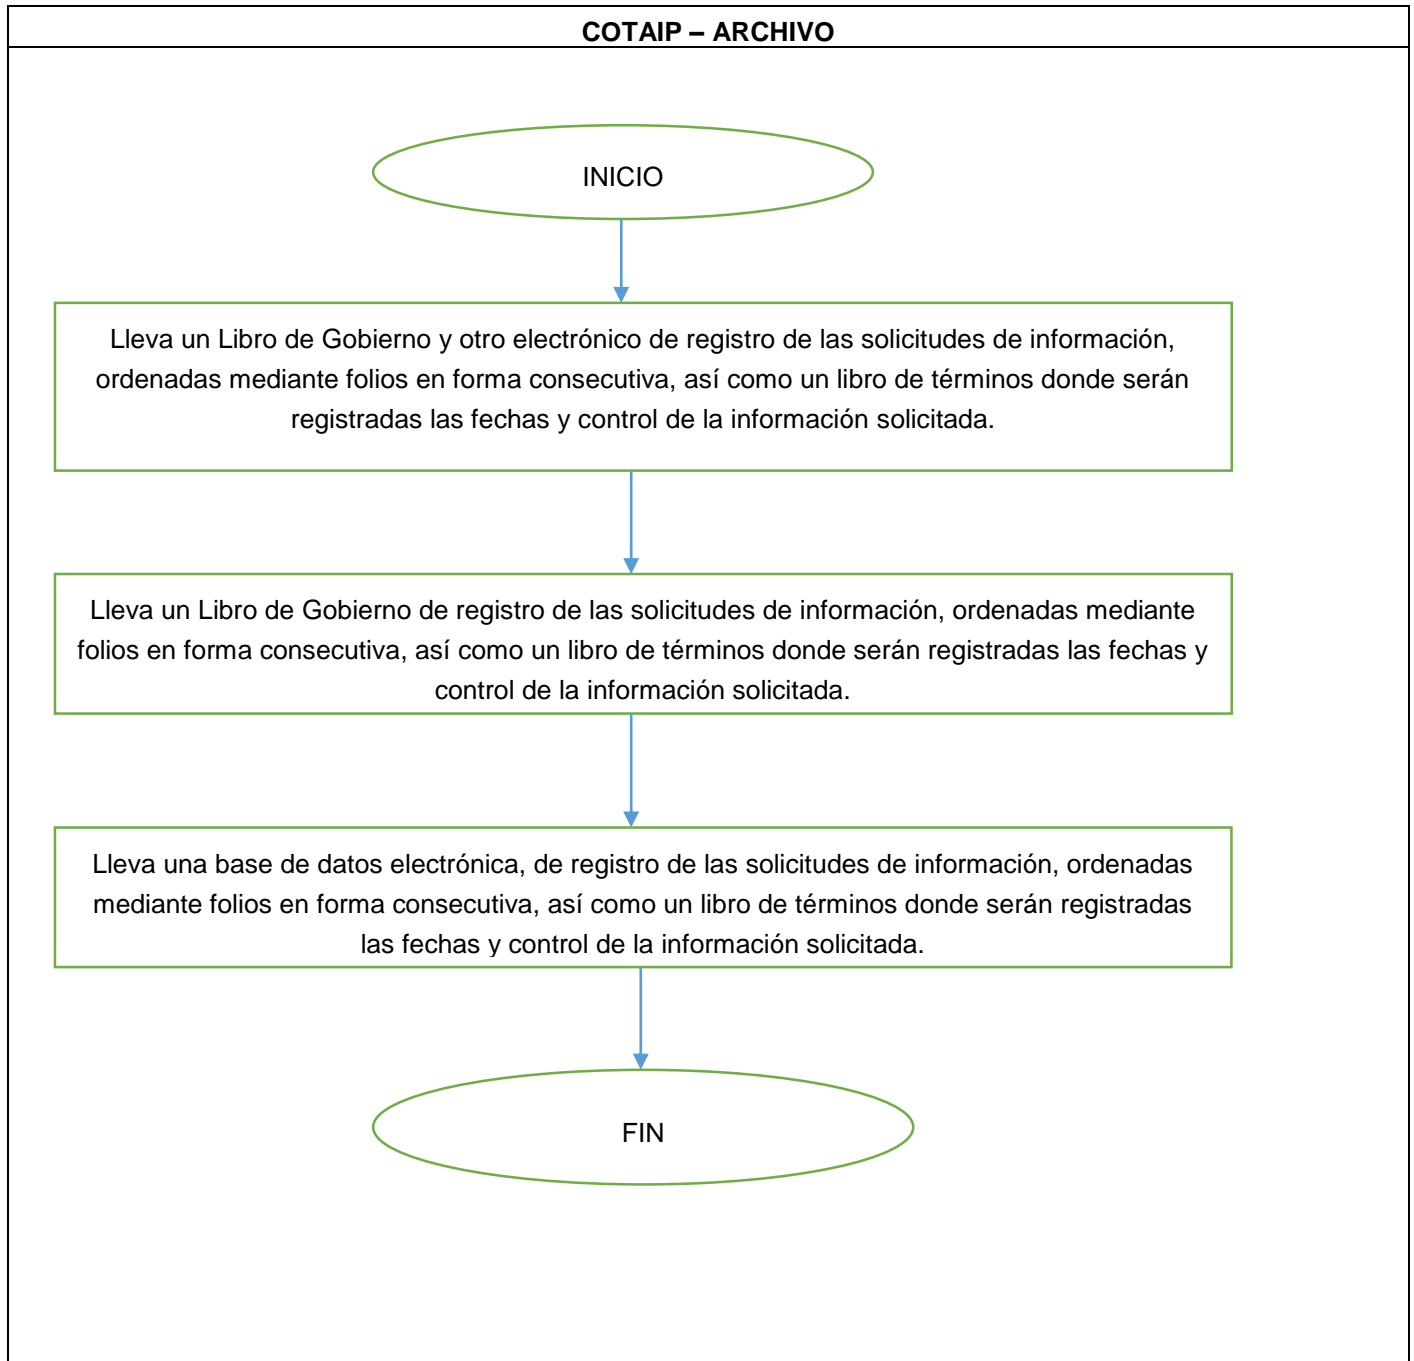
COTAIP – ARCHIVO

INICIO

Lleva un Libro de Gobierno y otro electrónico de registro de las solicitudes de información, ordenadas mediante folios en forma consecutiva, así como un libro de términos donde serán registradas las fechas y control de la información solicitada.

Lleva un Libro de Gobierno de registro de las solicitudes de información, ordenadas mediante folios en forma consecutiva, así como un libro de términos donde serán registradas las fechas y control de la información solicitada.

Lleva una base de datos electrónica, de registro de las solicitudes de información, ordenadas mediante folios en forma consecutiva, así como un libro de términos donde serán registradas las fechas y control de la información solicitada.

FIN